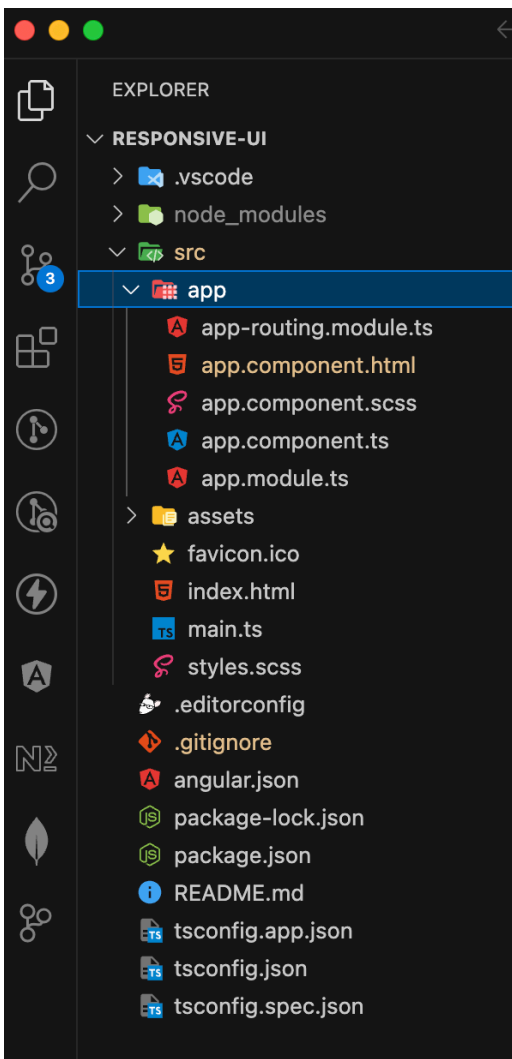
EXPLORER

RESPONSIVE-UI
.vscode
node_modules
src
app
app-routing.module.ts
app.component.html
app.component.scss
app.component.ts
app.module.ts
assets
favicon.ico
index.html
main.ts
styles.scss
.editorconfig
.gitignore
angular.json
package-lock.json
package.json
README.md
tsconfig.app.json
tsconfig.json
tsconfig.spec.json

3